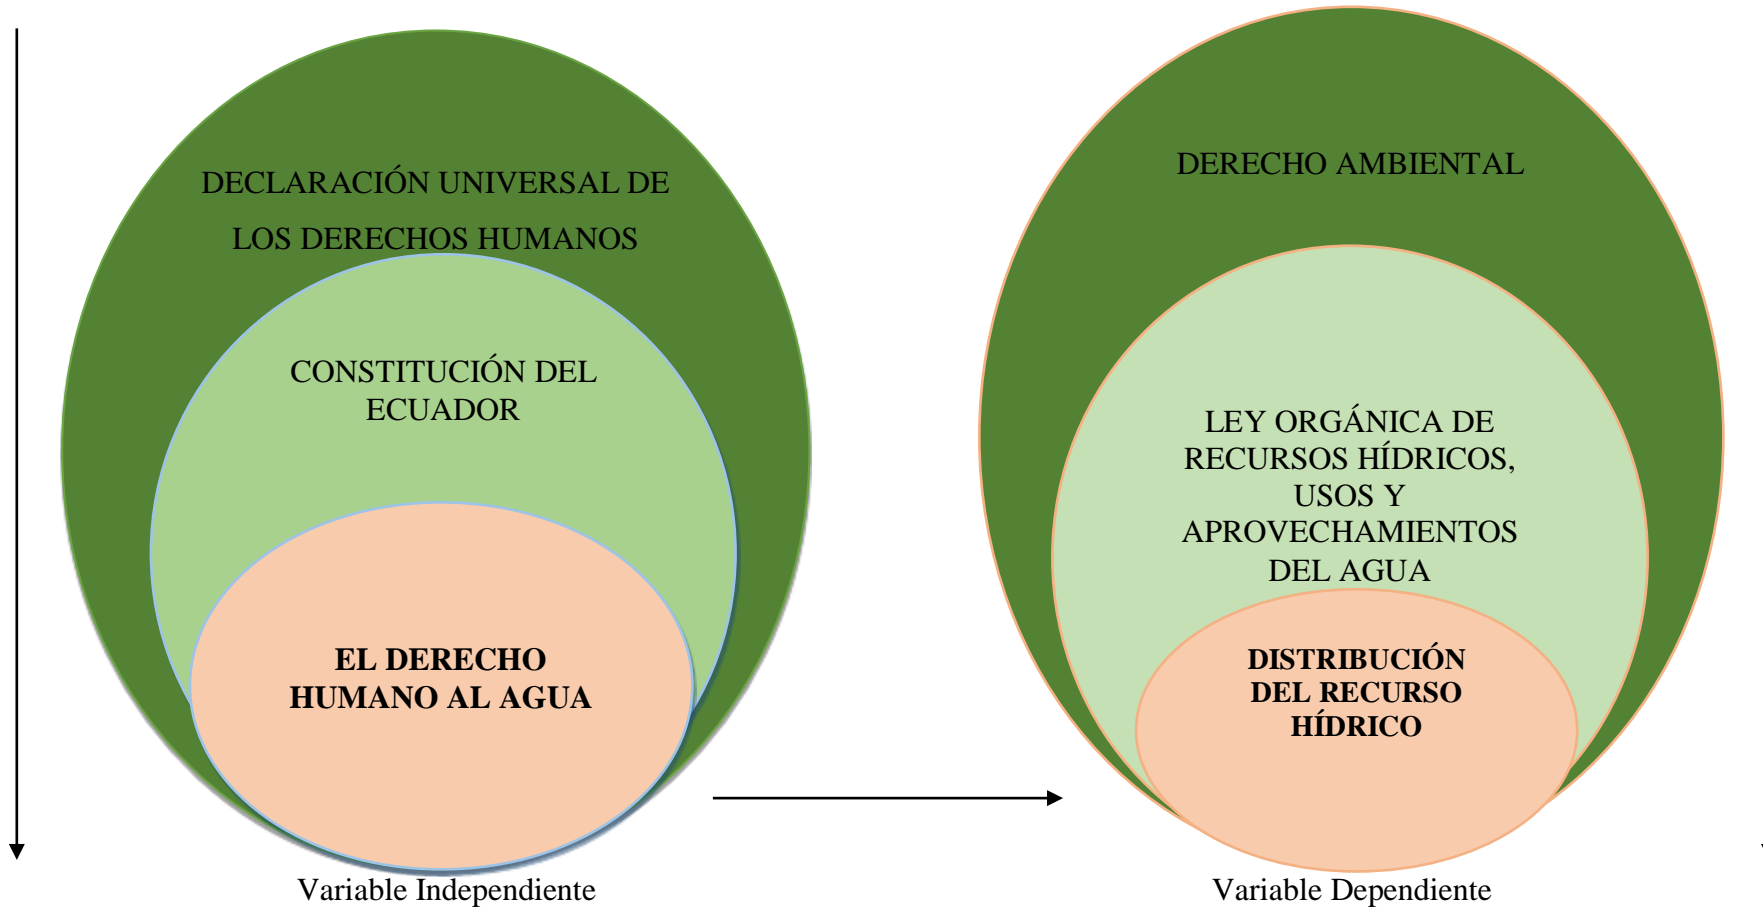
DECLARACIÓN UNIVERSAL DE LOS DERECHOS HUMANOS

CONSTITUCIÓN DEL ECUADOR

**EL DERECHO HUMANO AL AGUA**

Variable Independiente

DERECHO AMBIENTAL

LEY ORGÁNICA DE RECURSOS HÍDRICOS, USOS Y APROVECHAMIENTOS DEL AGUA

**DISTRIBUCIÓN DEL RECURSO HÍDRICO**

Variable Dependiente